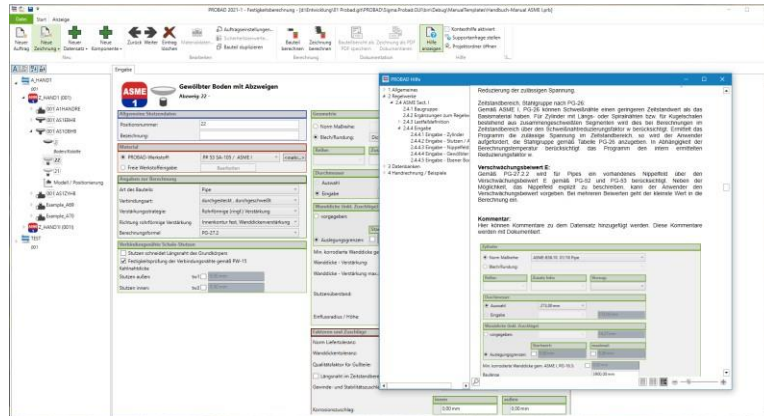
PROBAD 2021-1 - Festigkeitsberechnung

Datei Start Anzeige

Neuer Auftrag | Neue Zeichnung | Neues Datenblatt | Neue Komponente | Zurück | Weiter | Eintrag löschen | Vorschauauftrag | Sicherheitskontrolle | Bauteil duplizieren | Bauteil berechnen | Zeichnung berechnen | Hilfe anzeigen | Kontexthilfe aktiviert | Supportanfrage stellen | Projektordner öffnen

Neu | Berechnung | Hilfe

A_HAND1
001
A_HAND1 (001)
001 A1HANDRE
001 AS1EBHB
001 AS1OBHB
Bodenschale
22
21
Modell / Positionierung
001 AS1ZYHB
Example_ABB
Example_A70
A_HAND10 (001)
TEST
001

Eingabe

ASME I
Gewölbter Boden mit Abzweigen
Abzweig 22

Allgemeine Stutzendaten
Positionsnummer: 22
Bezeichnung:

Material
PROBAD-Werkstoff: PF 55 SA-105 / ASME I
Freie Werkstoffangabe

Angaben zur Berechnung
Art des Bauteils: Pipe
Verbindungsart: durchgesteckt, durchgeschweißt
Verstärkungsstrategie: Rohrfortsatz (Ringf.) Verstärkung
Richtung rohrförmige Verstärkung: Innenkontur fest, Wandstärkenverstärkung
Berechnungsformel: PG-27.2

Verbindungsfaktor Schale-Stutzen
Stutzen schneidet Längsnaht des Grundkörpers
Festigkeitsprüfung der Verbindungsnähte gemäß PW-15
Kehlnahtdicke
Stutzen außen:
Stutzen innen:

Geometrie
Norm Maßreihe
Blechfertigung

Durchmesser
Auswahl
Eingabe

Wanddicke inkl. Zuschläge
vorgegeben
Auslegungsgrenzen
Min. korrodierte Wanddicke gem.
Wanddicke - Verstärkung
Wanddicke - Verstärkung max.
Stutzenüberstand
Einflusshöhe / Höhe

Faktoren und Zuschläge
Norm Lieferdicke
Wanddickenkorrekturen
Qualitätsfaktor für Gußteile
Längsnaht im Zentralbereich
Gewinde- und Stabilitätszuschlag
Korrosionszuschlag

PROBAD Hilfe
1 Allgemeines
2 Regelwerke
2.4 ASME Sect. I
2.4.1 Baugruppen
2.4.2 Ergänzungen zum Regelwerk
2.4.3 Lastfallarten
2.4.4 Eingabe
2.4.4.1 Eingabe - Zylinder
2.4.4.2 Eingabe - Stutzen / A
2.4.4.3 Eingabe - Kegelbod
2.4.4.4 Eingabe - Gewölbter
2.4.4.5 Eingabe - Ebener Bo
3 Datenbanken
4 Handrechnung / Beispiele

Reduzierung der zulässigen Spannung.

Zeilendbereich, Stahlgruppe nach PG-26
Gemäß ASME I, PG-26 können Schweißnähte einen geringeren Zeitstandwert als das Basismaterial haben. Für Zylinder mit Längs- oder Spiralnähten bzw. für Kugelschalen bestehend aus zusammengeschweißten Segmenten wird dies bei Berechnungen im Zeitstandbereich über den Schweißnahtreduzierungsfaktor w berücksichtigt. Ermittelt das Programm die zulässige Spannung im Zeitstandbereich, so wird der Anwender aufgefordert, die Stahlgruppe gemäß Tabelle PG-26 anzugeben. In Abhängigkeit der Berechnungstemperatur berücksichtigt das Programm den intern ermittelten Reduzierungsfaktor w.

Verschwächungsbeiwert E:
Gemäß PG-27.2.2 wird für Pipes ein vorhandenes Nippelfeld über den Verschwächungsbeiwert E gemäß PG-52 und PG-53 berücksichtigt. Neben der Möglichkeit, das Nippelfeld explizit zu beschreiben, kann der Anwender den Verschwächungsbeiwert vorgeben. Bei mehreren Beiwerten geht der kleinste Wert in die Berechnung ein.

Kommentar:
Hier können Kommentare zu dem Datensatz hinzugefügt werden. Diese Kommentare werden mit Dokumentiert.

Zylinder
Norm Maßreihe: ASME B36.10, 10/10 Pipe
Blechfertigung
Reihe | Außen / Innen | Nenngr.
Durchmesser
Auswahl: 273.00 mm
Eingabe
Wanddicke inkl. Zuschläge
vorgegeben
Auslegungsgrenzen
Min. korrodierte Wanddicke gem. ASME I PG-16.3
Nennwert | maximal
Bestimmt